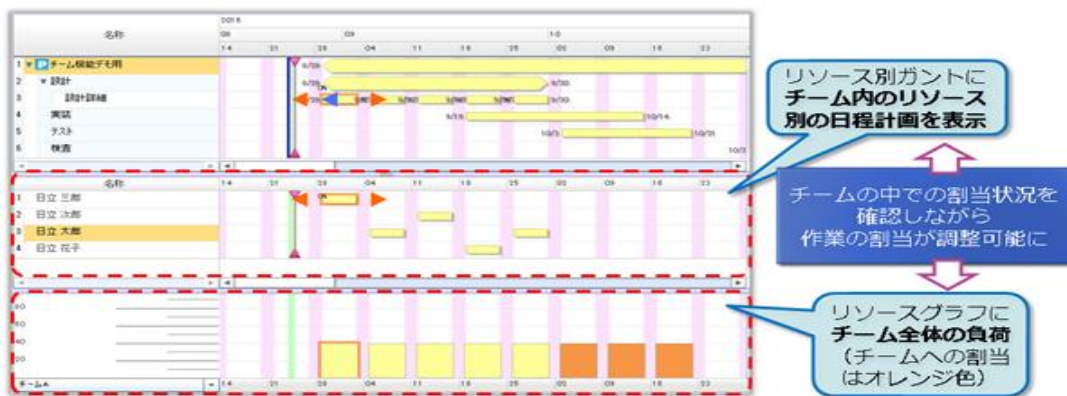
名称

2018
08 09 10
14 21 28 04 11 18 25 02 09 16 23

1 チーム機能デモ用
2 設計
3 設計詳細
4 実装
5 テスト
6 検査

8/29
8/29 9/30
8/29 9/30
9/15 10/14
10/3 10/31
10/3

リソース別ガントに**チーム内のリソース別の日程計画を表示**

名称
14 21 28 04 11 18 25 02 09 16 23
1 日立 三郎
2 日立 次郎
3 日立 太郎
4 日立 花子

チームの中での割当状況を確認しながら作業の割当が調整可能に

80
60
40
20
チームA
14 21 28 04 11 18 25 02 09 16 23

リソースグラフに**チーム全体の負荷**（チームへの割当はオレンジ色）